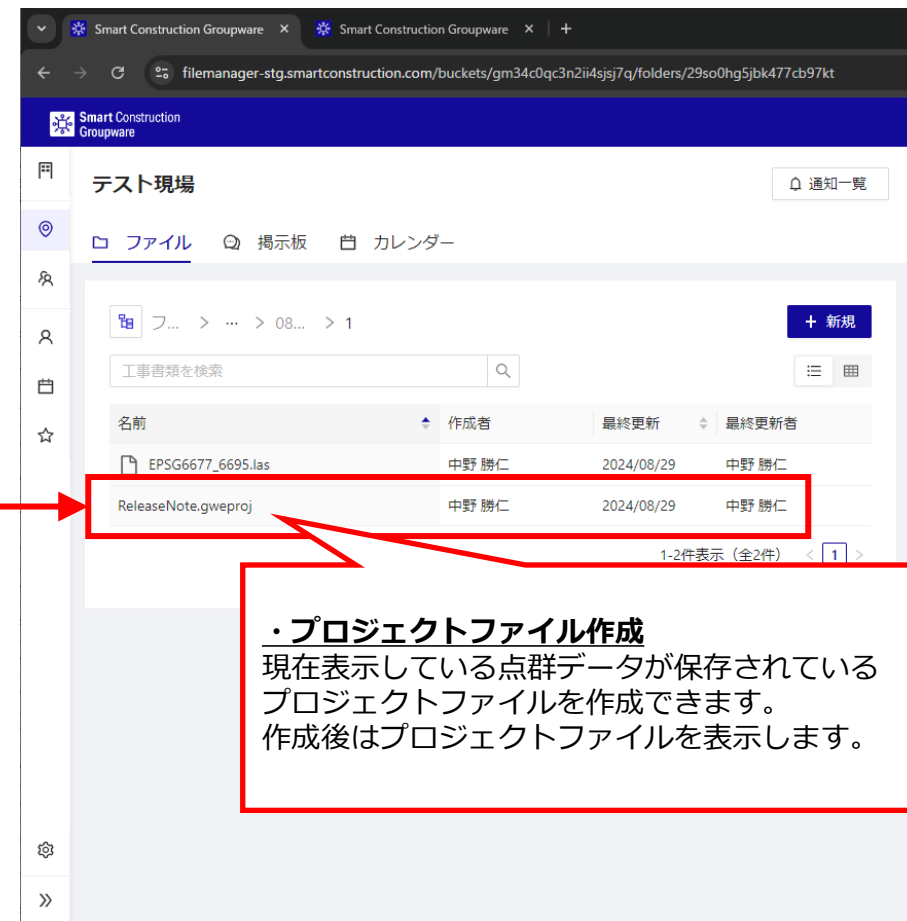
Smart Construction Groupware ×
Smart Construction Groupware ×
+
filemanager-stg.smartconstruction.com/buckets/gm34c0qc3n2ii4sjsj7q/folders/29so0hg5jbk477cb97kt

Smart Construction Groupware

テスト現場

通知一覧

ファイル 掲示板 カレンダー

フ... > ··· > 08... > 1

+ 新規

工事書類を検索

| 名前 | 作成者 | 最終更新 | 最終更新者 |
|---|---|---|---|
| EPSG6677_6695.las | 中野 勝仁 | 2024/08/29 | 中野 勝仁 |
| ReleaseNote.gweproj | 中野 勝仁 | 2024/08/29 | 中野 勝仁 |

1-2件表示（全2件） < 1 >

・プロジェクトファイル作成
現在表示している点群データが保存されているプロジェクトファイルを作成できます。
作成後はプロジェクトファイルを表示します。

»